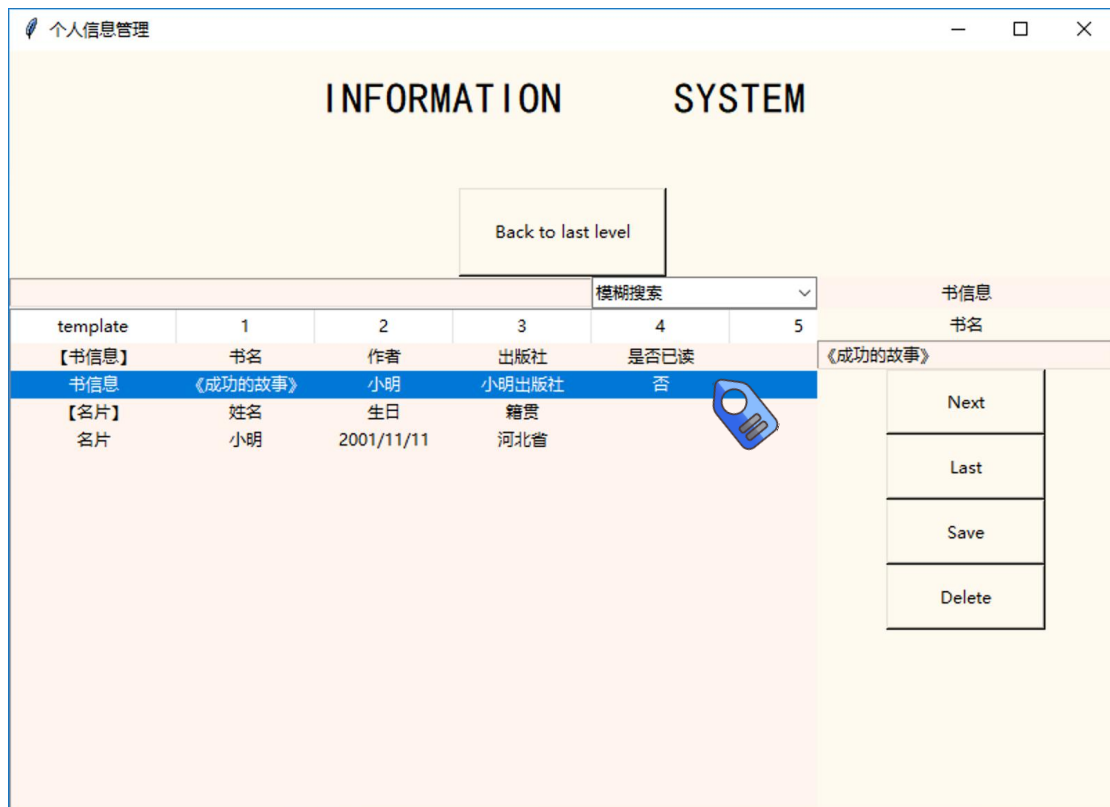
个人信息管理

INFORMATION SYSTEM

Back to last level

模糊搜索

书信息

书名

| template | 1 | 2 | 3 | 4 | 5 |
|---|---|---|---|---|---|
| 【书信息】 | 书名 | 作者 | 出版社 | 是否已读 | |
| 书信息 | 《成功的故事》 | 小明 | 小明出版社 | 否 | |
| 【名片】 | 姓名 | 生日 | 籍贯 | | |
| 名片 | 小明 | 2001/11/11 | 河北省 | | |

《成功的故事》

Next

Last

Save

Delete